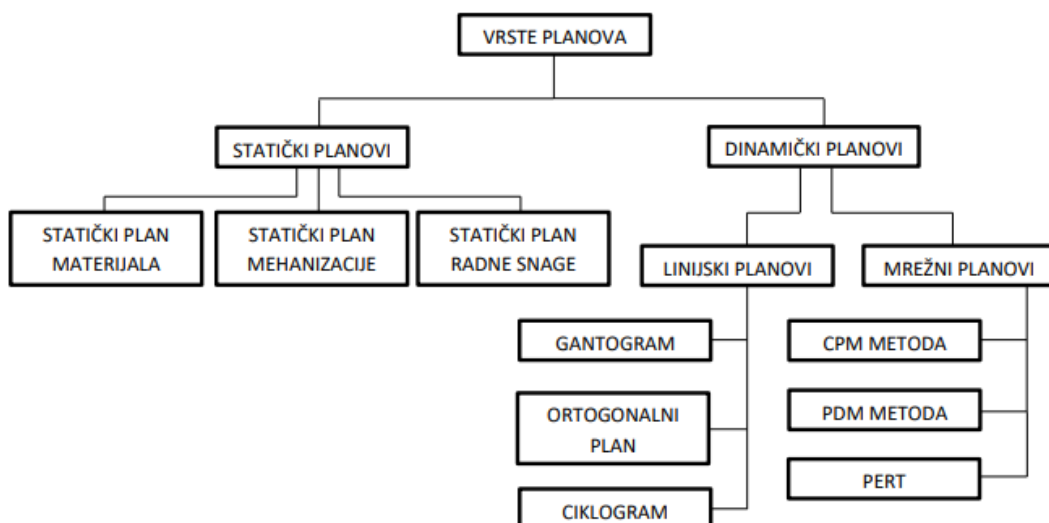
VRSTE PLANOVA

STATIČKI PLANOVI

DINAMIČKI PLANOVI

STATIČKI PLAN MATERIJALA

STATIČKI PLAN MEHANIZACIJE

STATIČKI PLAN RADNE SNAGE

LINIJSKI PLANOVI

MREŽNI PLANOVI

GANTOGRAM

ORTOGONALNI PLAN

CIKLOGRAM

CPM METODA

PDM METODA

PERT